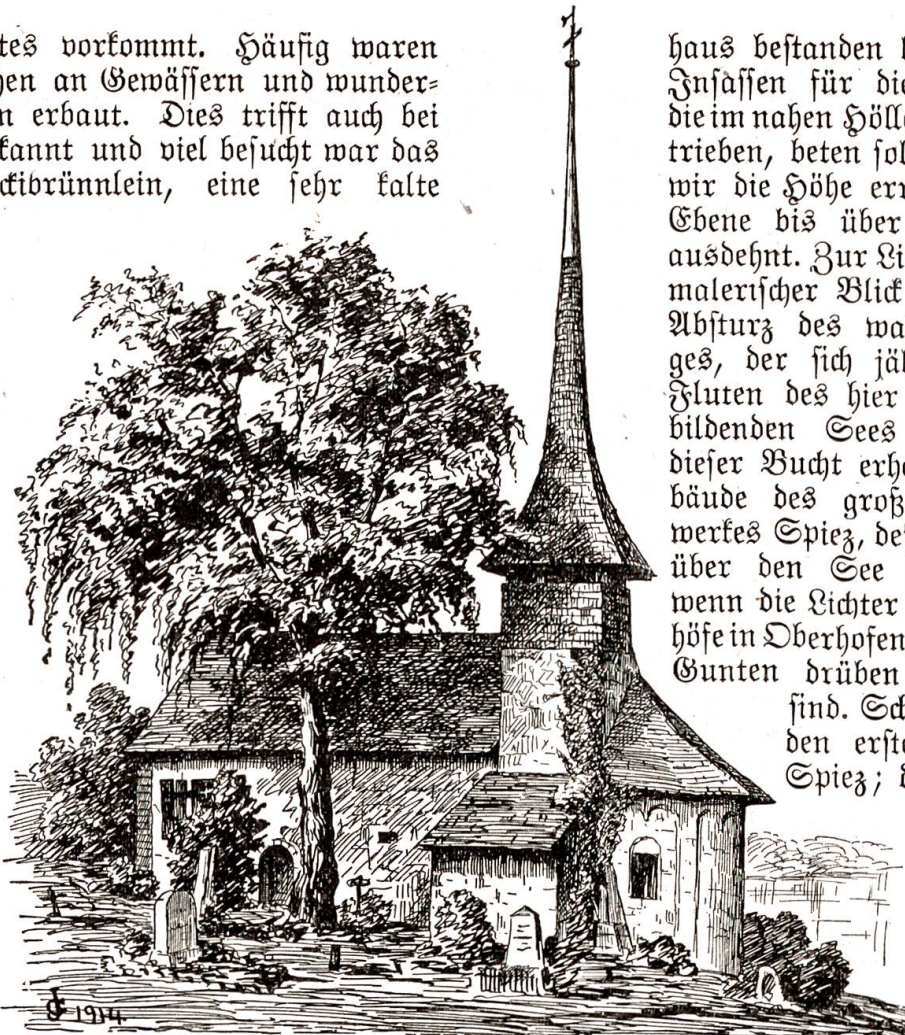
tes vorkommt. Häufig waren hen an Gewässern und wunder= n erbaut. Dies trifft auch bei kannt und viel besucht war das ckibrünnlein, eine sehr kalte

haus bestanden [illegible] Insassen für die die im nahen Hölle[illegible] trieben, beten sol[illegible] wir die Höhe err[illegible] Ebene bis über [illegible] ausdehnt. Zur Li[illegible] malerischer Blick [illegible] Absturz des wa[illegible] ges, der sich jä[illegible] Fluten des hier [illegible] bildenden Sees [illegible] dieser Bucht erh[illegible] bäude des groß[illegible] werkes Spiez, de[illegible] über den See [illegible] wenn die Lichter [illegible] höfe in Oberhofen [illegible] Gunten drüben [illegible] sind. Sch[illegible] den erst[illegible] Spiez; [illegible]

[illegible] 1914.